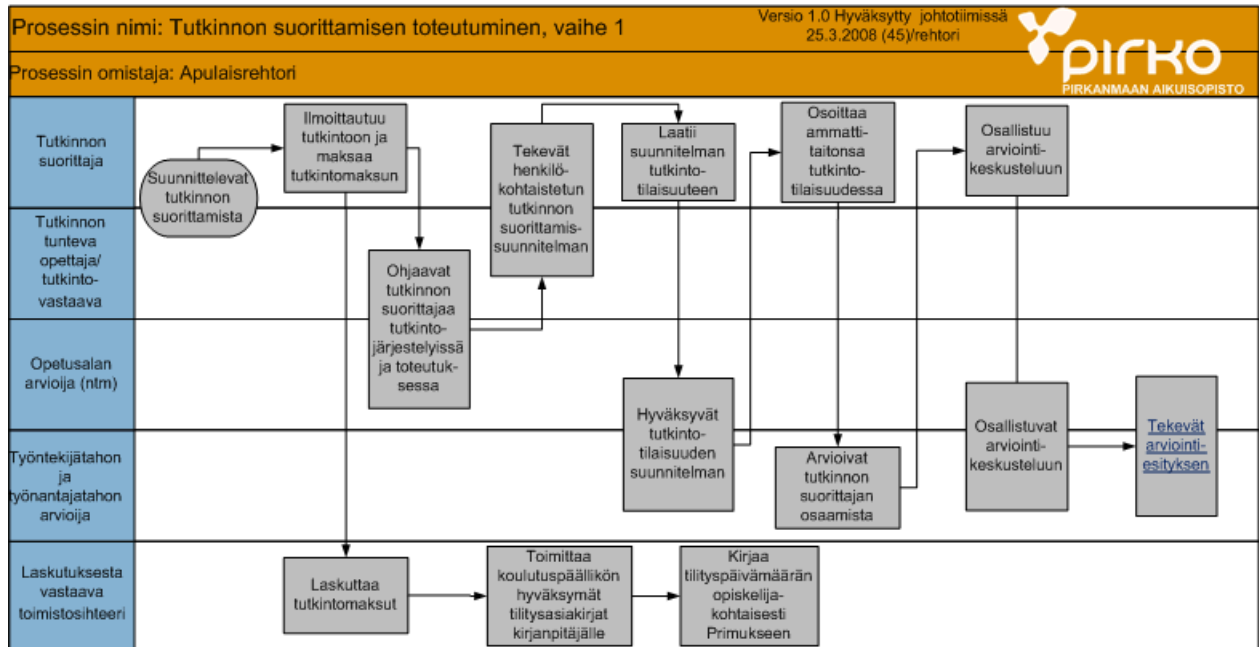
Prosessin nimi: Tutkinnon suorittamisen toteutuminen, vaihe 1

Versio 1.0 Hyväksytty johtotiimissä 25.3.2008 (45)/rehtori

pirko
PIRKANMAAN AIKUISOPISTO

Prosessin omistaja: Apulaisrehtori

Tutkinnon suorittaja

Tutkinnon tunteva opettaja/ tutkinto-vastaava

Opetusalan arvioija (ntm)

Työntekijätahon ja työnantajatahon arvioija

Laskutuksesta vastaava toimistosihteeri

Suunnittelevat tutkinnon suorittamista

Ilmoittautuu tutkintoon ja maksaa tutkintomaksun

Ohjaavat tutkinnon suorittajaa tutkinto-järjestelyissä ja toteutuksessa

Tekevät henkilö-kohtaistetun tutkinnon suorittamis-suunnitelman

Laatii suunnitelman tutkinto-tilaisuuteen

Hyväksyvät tutkinto-tilaisuuden suunnitelman

Osoittaa ammatti-taitonsa tutkinto-tilaisuudessa

Arvioivat tutkinnon suorittajan osaamista

Osallistuu arviointi-keskusteluun

Osallistuvat arviointi-keskusteluun

Tekevät arviointi-esityksen

Laskuttaa tutkintomaksut

Toimittaa koulutuspäällikön hyväksymät tilitysasiakirjat kirjanpitäjälle

Kirjaa tilityspäivämäärän opiskelija-kohtaisesti Primukseen